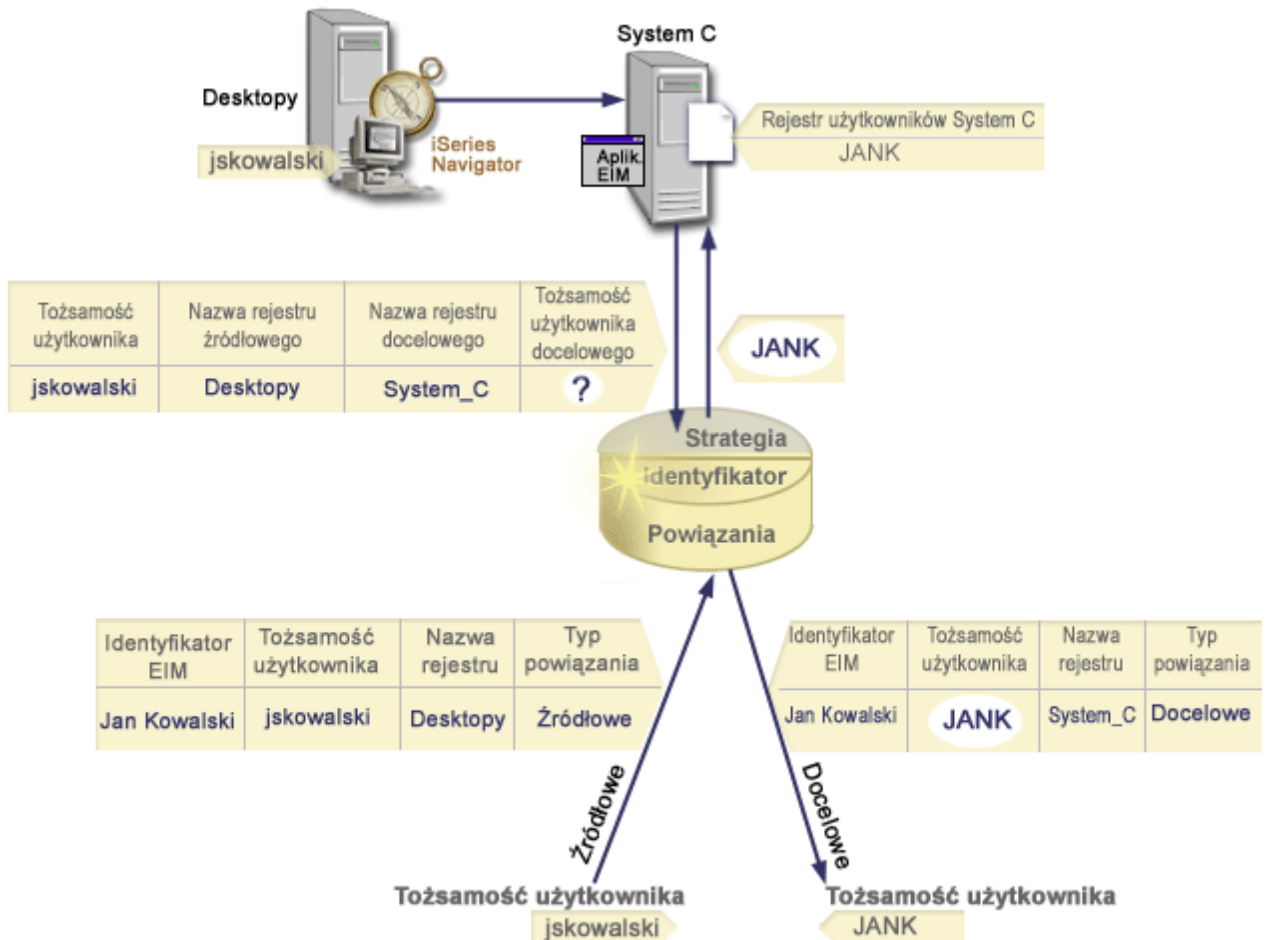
System C

Desktopy

jskowalski

iSeries Navigator

Aplik. EIM

Rejestr użytkowników System C

JANK

| Tożsamość użytkownika | Nazwa rejestru źródłowego | Nazwa rejestru docelowego | Tożsamość użytkownika docelowego |
|---|---|---|---|
| jskowalski | Desktopy | System_C | ? |

JANK

Strategia

Identyfikator

Powiązania

| Identyfikator EIM | Tożsamość użytkownika | Nazwa rejestru | Typ powiązania |
|---|---|---|---|
| Jan Kowalski | jskowalski | Desktopy | Źródłowe |

| Identyfikator EIM | Tożsamość użytkownika | Nazwa rejestru | Typ powiązania |
|---|---|---|---|
| Jan Kowalski | JANK | System_C | Docelowe |

Źródłowe

Docelowe

Tożsamość użytkownika

jskowalski

Tożsamość użytkownika

JANK